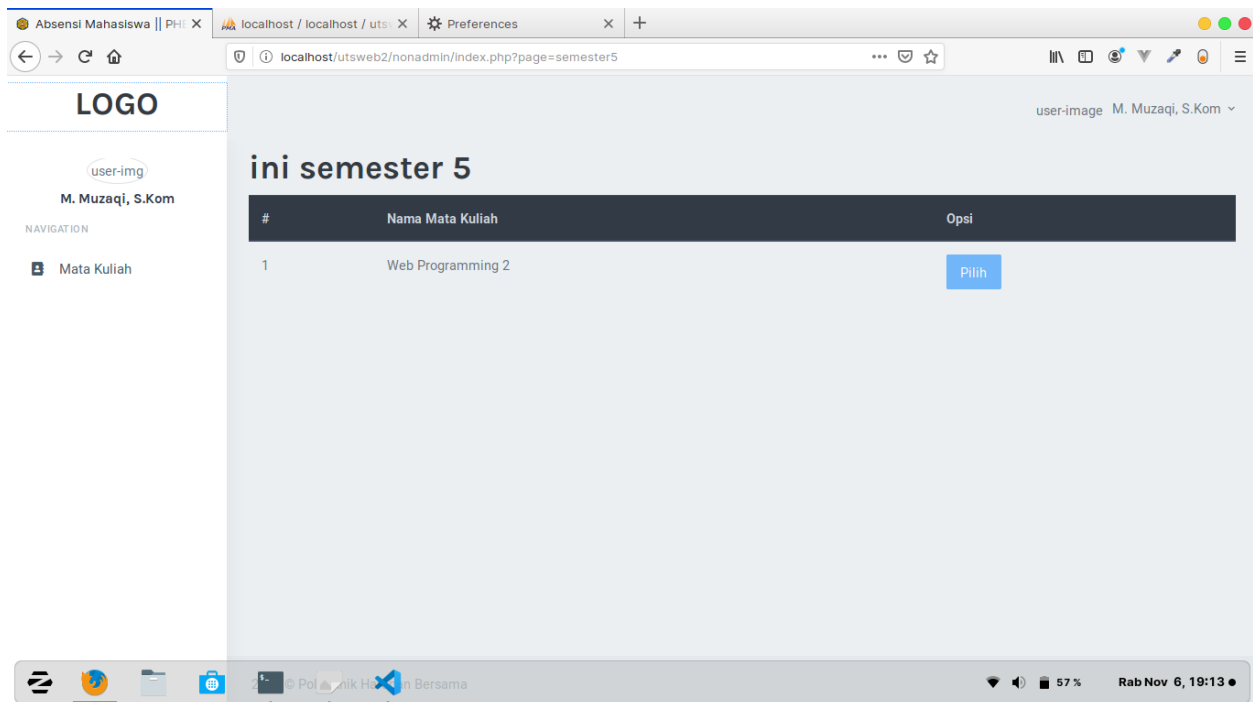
Absensi Mahasiswa || PH
localhost / localhost / uts
Preferences

localhost/utsweb2/nonadmin/index.php?page=semester5

LOGO

user-img
M. Muzaqi, S.Kom
NAVIGATION
Mata Kuliah

user-image M. Muzaqi, S.Kom

ini semester 5

| # | Nama Mata Kuliah | Opsi |
|---|---|---|
| 1 | Web Programming 2 | Pilih |

2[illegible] © Pol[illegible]nik H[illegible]n Bersama

57 %
Rab Nov 6, 19:13